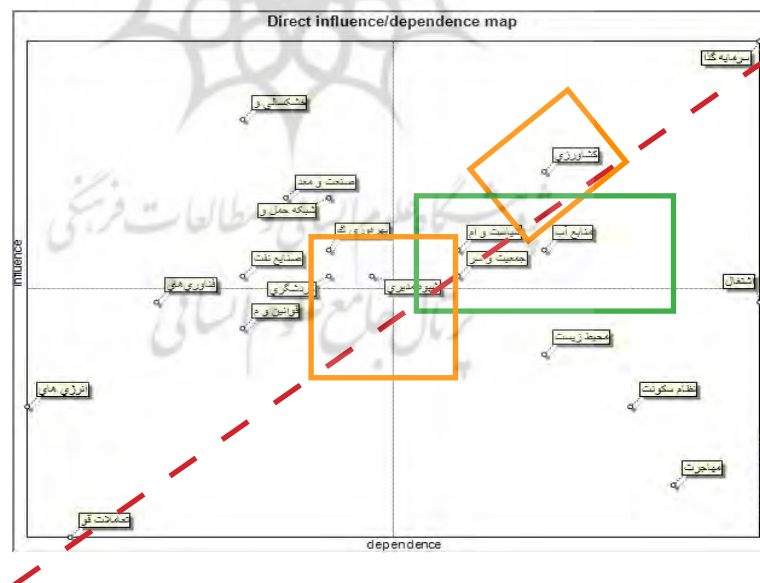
Direct influence/dependence map

influence

dependence

سرمایه گذا

خشکسالی و

کشاورزی

صنعت و معد

شبکه حمل و

بهره وری ک

سیاست و ام

منابع آب

جمعیت و سر

صنایع نفت

فناوری های

گردشگری

نیروی مدیری

اشتغال

قوانین و م

محیط زیست

انرژی های

نظام سکونت

مهاجرت

تعاملات فر